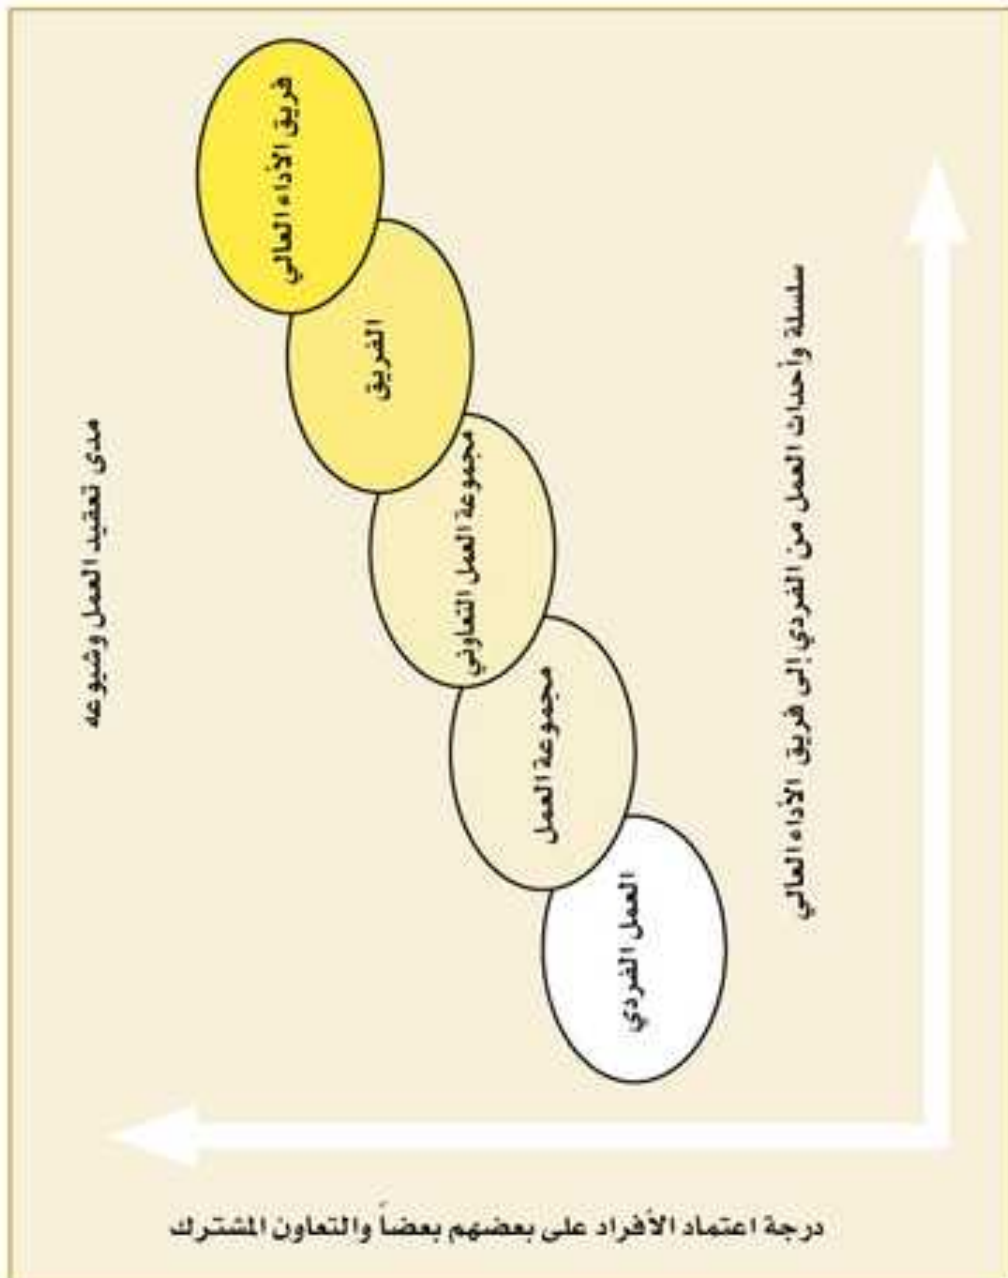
فريق الأداء العالي

الفريق

مجموعة العمل التعاوني

مجموعة العمل

العمل الفردي

مدى تعقيد العمل وشيوعه

سلسلة وأحداث العمل من الفردي إلى فريق الأداء العالي

درجة اعتماد الأفراد على بعضهم بعضاً والتعاون المشترك